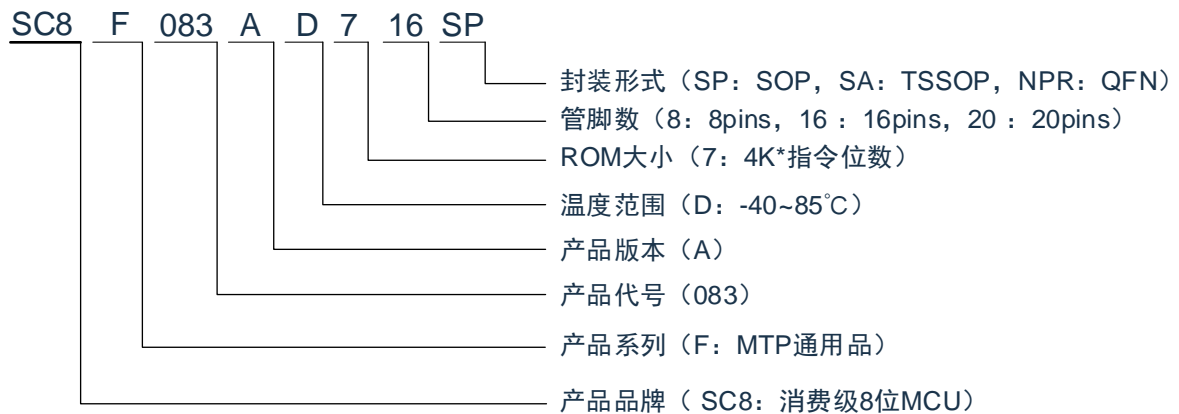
SC8 F 083 A D 7 16 SP

封装形式（SP：SOP，SA：TSSOP，NPR：QFN）
管脚数（8：8pins，16 ：16pins，20 ：20pins）
ROM大小（7：4K*指令位数）
温度范围（D：-40~85℃）
产品版本（A）
产品代号（083）
产品系列（F：MTP通用品）
产品品牌（ SC8：消费级8位MCU）